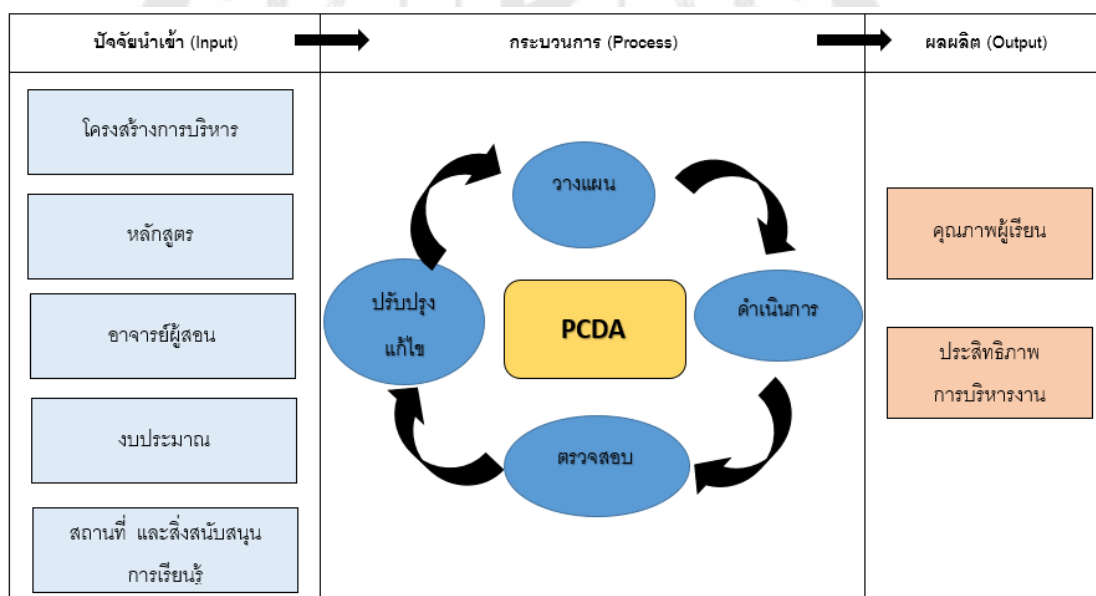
ปัจจัยนำเข้า (Input)

กระบวนการ (Process)

ผลผลิต (Output)

โครงสร้างการบริหาร

หลักสูตร

อาจารย์ผู้สอน

งบประมาณ

สถานที่ และสิ่งสนับสนุนการเรียนรู้

วางแผน

ดำเนินการ

ตรวจสอบ

ปรับปรุงแก้ไข

PCDA

คุณภาพผู้เรียน

ประสิทธิภาพการบริหารงาน